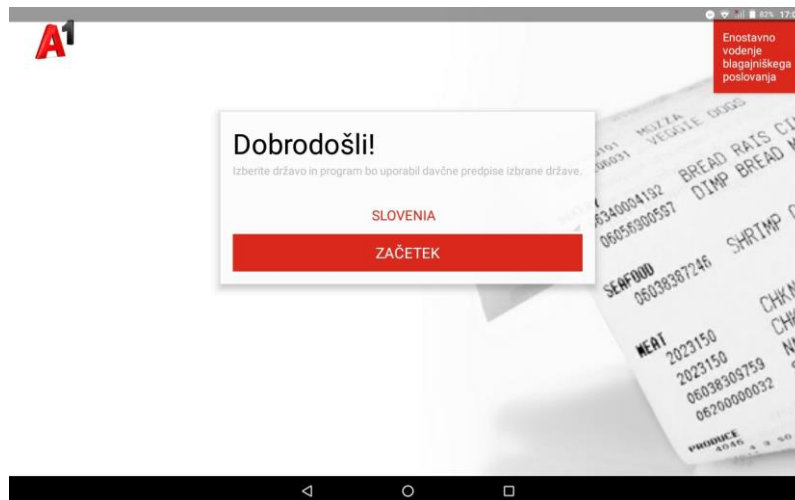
82% 17:0

A1

Enostavno vodenje blagajniškega poslovanja

Dobrodošli!

Izberite državo in program bo uporabil davčne predpise izbrane države.

SLOVENIA

ZAČETEK

MOZZA VEGGIE DOGS
BREAD RAIS CI
DIMP BREAD
06340004192
06056900597
SEAFOOD
06038367246 SHRIMP
MEAT
2023150
2023150
06038309759
06200000032
CHK
PRODUCE